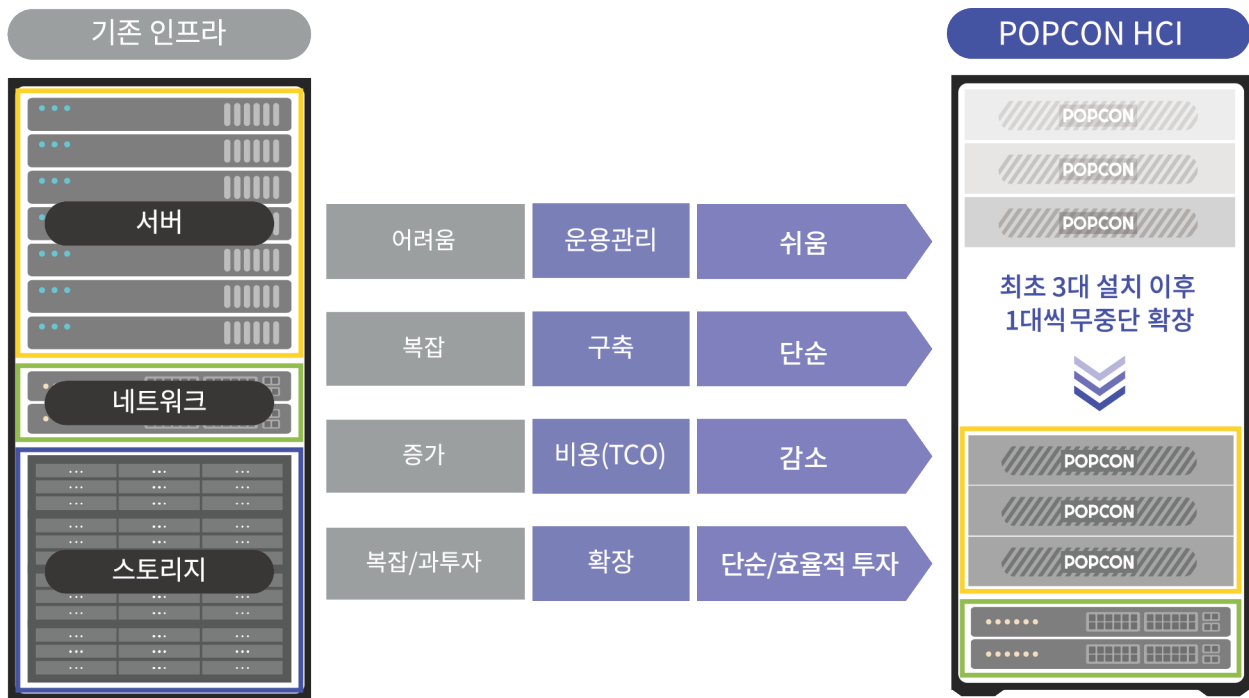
기존 인프라

서버

네트워크

스토리지

어려움 | 운용관리 | 쉬움

복잡 | 구축 | 단순

증가 | 비용(TCO) | 감소

복잡/과투자 | 확장 | 단순/효율적 투자

POPCON HCI

POPCON
POPCON
POPCON

최초 3대 설치 이후 1대씩 무중단 확장

POPCON
POPCON
POPCON